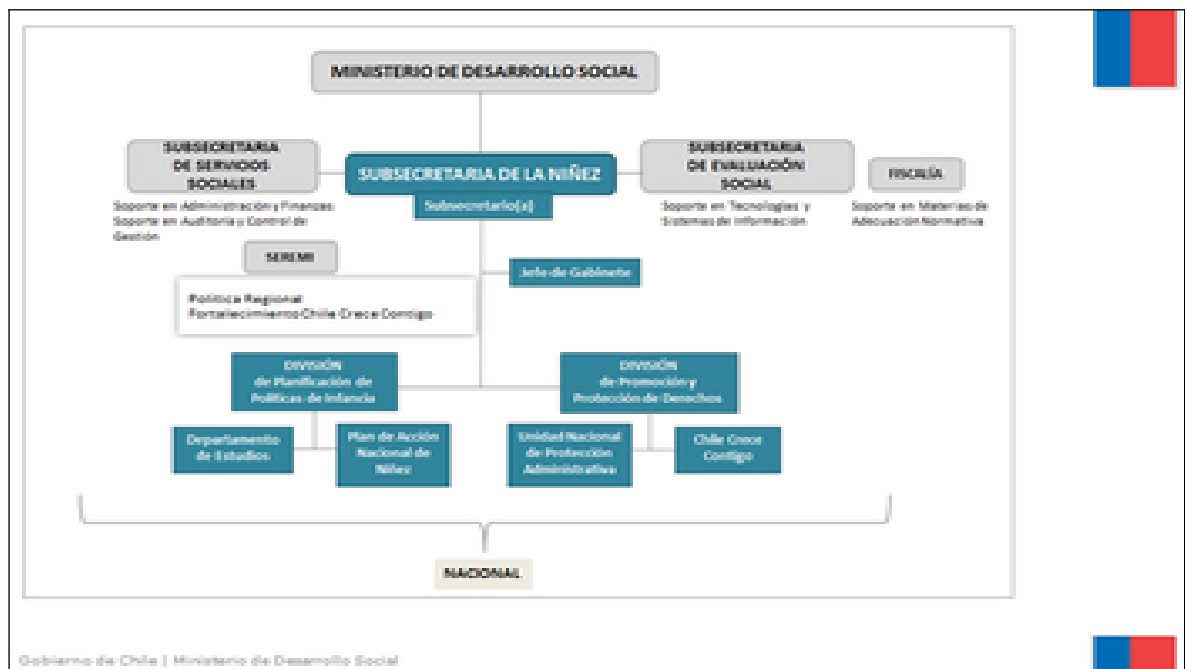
MINISTERIO DE DESARROLLO SOCIAL

SUBSECRETARIA DE SERVICIOS SOCIALES

Soporte en Administración y Finanzas. Soporte en Auditoría y Control de Gestión

SUBSECRETARIA DE LA NIÑEZ

Subsecretario(a)

SUBSECRETARIA DE EVALUACIÓN SOCIAL

Soporte en Tecnologías y Sistemas de Información

FISCALÍA

Soporte en Materias de Adecuación Normativa

SEREMI

Política Regional
Fortalecimiento Chile Crece Contigo

Jefe de Gabinete

DIVISIÓN de Planificación de Políticas de Infancia

DIVISIÓN de Promoción y Protección de Derechos

Departamento de Estudios

Plan de Acción Nacional de Niñez

Unidad Nacional de Protección Administrativa

Chile Crece Contigo

NACIONAL

Gobierno de Chile | Ministerio de Desarrollo Social